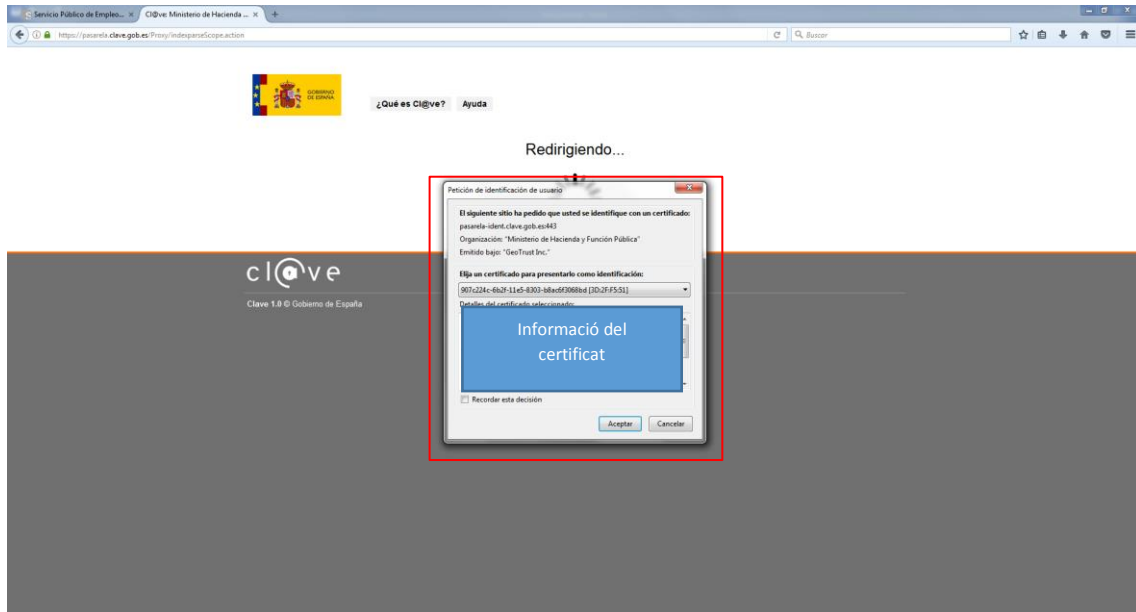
Servicio Público de Empleo... ×
Cl@ve: Ministerio de Hacienda ... ×
+
https://pasarela.clave.gob.es/Proxy/indexparseScope.action
Buscar

GOBIERNO DE ESPAÑA

¿Qué es Cl@ve?
Ayuda

Redirigiendo...

Petición de identificación de usuario

El siguiente sitio ha pedido que usted se identifique con un certificado:
pasarela-ident.clave.gob.es:443
Organización: "Ministerio de Hacienda y Función Pública"
Emitido bajo: "GeoTrust Inc."

Elija un certificado para presentarlo como identificación:
907c224c-6b2f-11e5-8303-b8ac6f3068bd [3D:2F:F5:51]
Detalles del certificado seleccionado:

Informació del certificat

Recordar esta decisión

Aceptar
Cancelar

cl@ve
Clave 1.0 © Gobierno de España